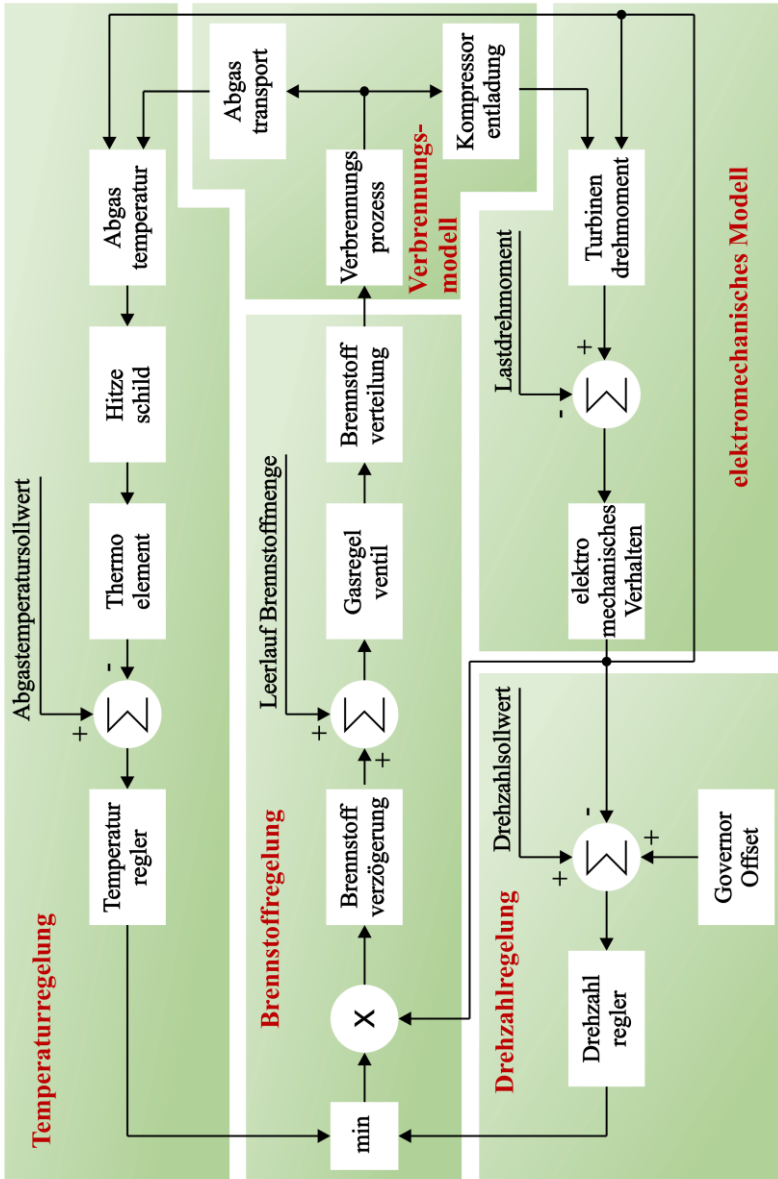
Temperaturregelung

Abgastemperatursollwert

+

-

Abgas temperatur

Hitze schild

Thermo element

Temperatur regler

Brennstoffregelung

Leerlauf Brennstoffmenge

+

+

Brennstoff verteilung

Gasregel ventil

Brennstoff verzögerung

×

min

Abgas transport

Verbrennungs prozess

Kompressor entladung

Verbrennungs-modell

elektromechanisches Modell

Turbinen drehmoment

Lastdrehmoment

+

-

elektro mechanisches Verhalten

Drehzahlregelung

Drehzahlsollwert

-

+

+

Governor Offset

Drehzahl regler